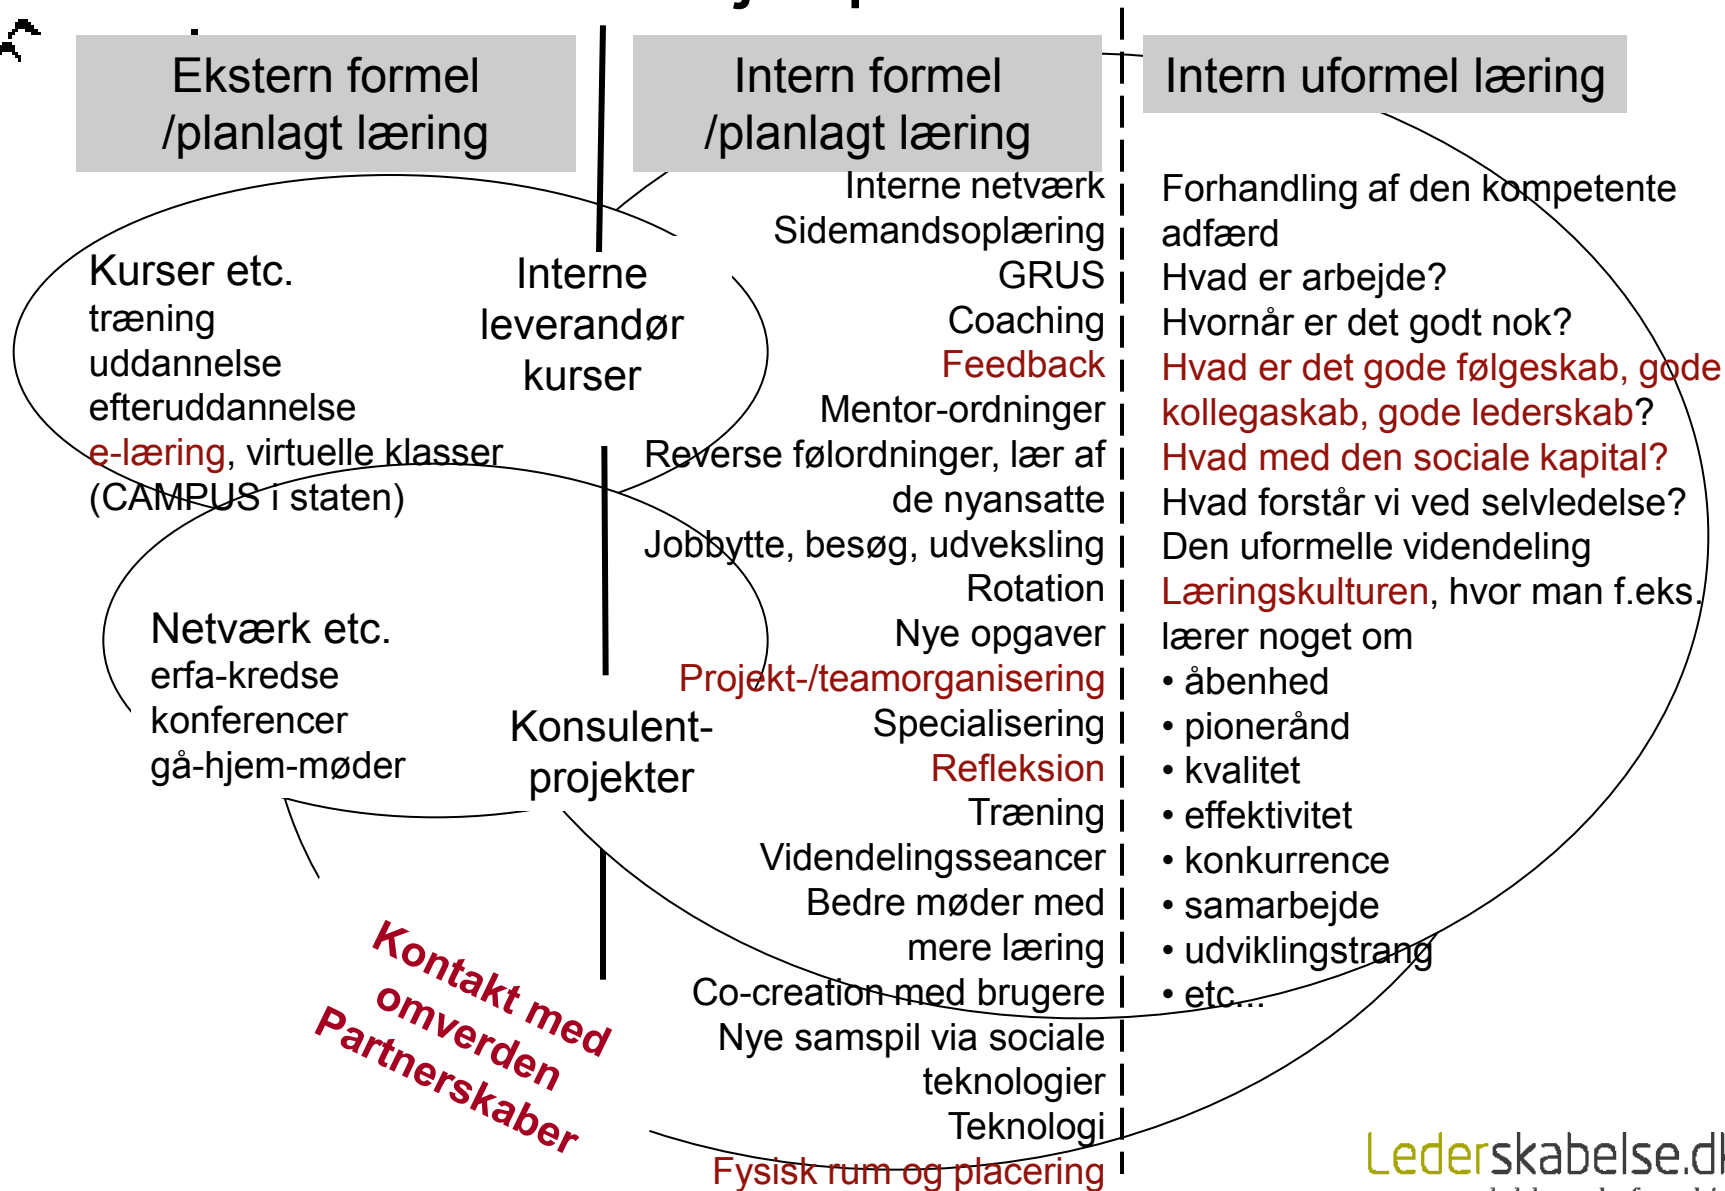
Ekstern formel /planlagt læring

Intern formel /planlagt læring

Intern uformel læring

Kurser etc.
træning
uddannelse
efteruddannelse
e-læring, virtuelle klasser
(CAMPUS i staten)

Interne leverandør kurser

Netværk etc.
erfa-kredse
konferencer
gå-hjem-møder

Konsulent-projekter

Kontakt med omverden
Partnerskaber

Interne netværk
Sidemandsoplæring
GRUS
Coaching
Feedback
Mentor-ordninger
Reverse følordninger, lær af de nyansatte
Jobbytte, besøg, udveksling
Rotation
Nye opgaver
Projekt-/teamorganisering
Specialisering
Refleksion
Træning
Videndelingsseancer
Bedre møder med mere læring
Co-creation med brugere
Nye samspil via sociale teknologier
Teknologi
Fysisk rum og placering

Forhandling af den kompetente adfærd
Hvad er arbejde?
Hvornår er det godt nok?
Hvad er det gode følgeskab, gode kollegaskab, gode lederskab?
Hvad med den sociale kapital?
Hvad forstår vi ved selvledelse?
Den uformelle videndeling
Læringskulturen, hvor man f.eks. lærer noget om
• åbenhed
• pioneränd
• kvalitet
• effektivitet
• konkurrence
• samarbejde
• udviklingstrang
• etc...

Lederskabelse.dk